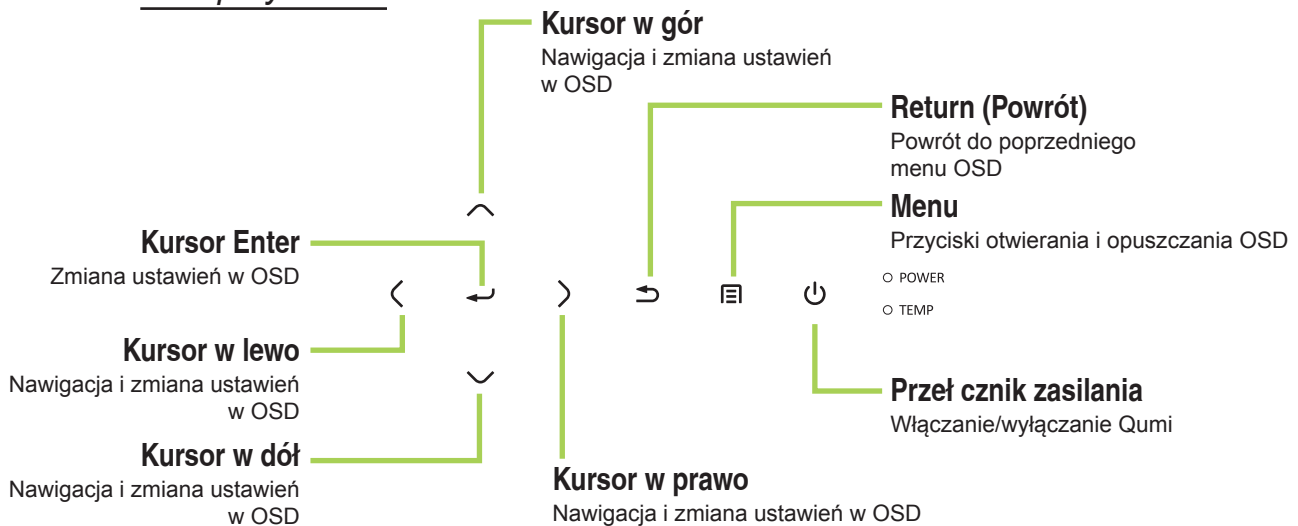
Kursor w gór

Nawigacja i zmiana ustawień w OSD

Return (Powrót)

Powrót do poprzedniego menu OSD

Menu

Przyciski otwierania i opuszczania OSD

Kursor Enter

Zmiana ustawień w OSD

POWER

TEMP

Kursor w lewo

Nawigacja i zmiana ustawień w OSD

Przeł cznik zasilania

Włączanie/wyłączanie Qumi

Kursor w dół

Nawigacja i zmiana ustawień w OSD

Kursor w prawo

Nawigacja i zmiana ustawień w OSD